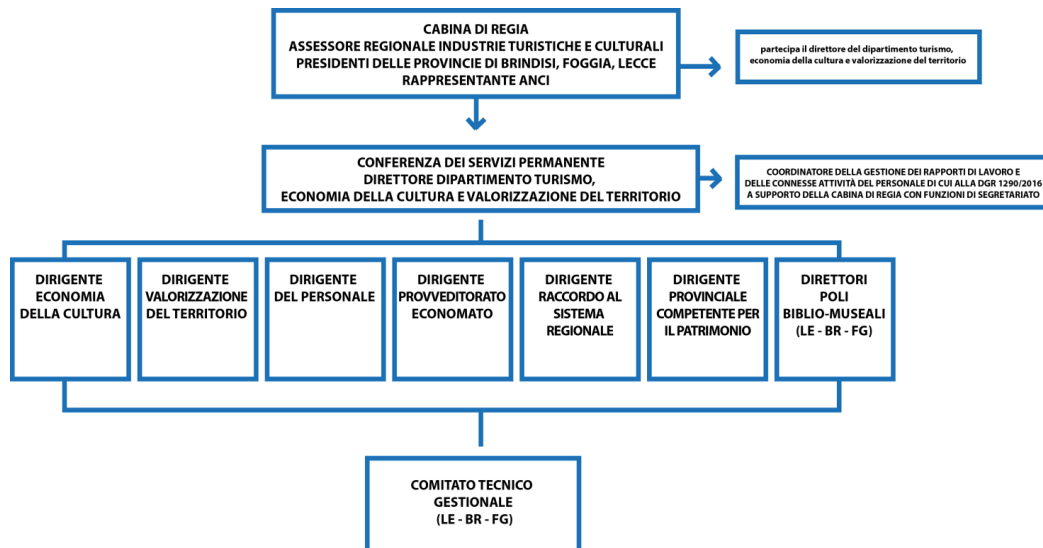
CABINA DI REGIA
ASSESSORE REGIONALE INDUSTRIE TURISTICHE E CULTURALI
PRESIDENTI DELLE PROVINCIE DI BRINDISI, FOGGIA, LECCE
RAPPRESENTANTE ANCI

partecipa il direttore del dipartimento turismo, economia della cultura e valorizzazione del territorio

CONFERENZA DEI SERVIZI PERMANENTE
DIRETTORE DIPARTIMENTO TURISMO,
ECONOMIA DELLA CULTURA E VALORIZZAZIONE DEL TERRITORIO

COORDINATORE DELLA GESTIONE DEI RAPPORTI DI LAVORO E DELLE CONNESSE ATTIVITÀ DEL PERSONALE DI CUI ALLA DGR 1290/2016 A SUPPORTO DELLA CABINA DI REGIA CON FUNZIONI DI SEGRETARIATO

DIRIGENTE ECONOMIA DELLA CULTURA

DIRIGENTE VALORIZZAZIONE DEL TERRITORIO

DIRIGENTE DEL PERSONALE

DIRIGENTE PROVVEDITORATO ECONOMATO

DIRIGENTE RACCORDO AL SISTEMA REGIONALE

DIRIGENTE PROVINCIALE COMPETENTE PER IL PATRIMONIO

DIRETTORI POLI BIBLIO-MUSEALI (LE - BR - FG)

COMITATO TECNICO GESTIONALE (LE - BR - FG)